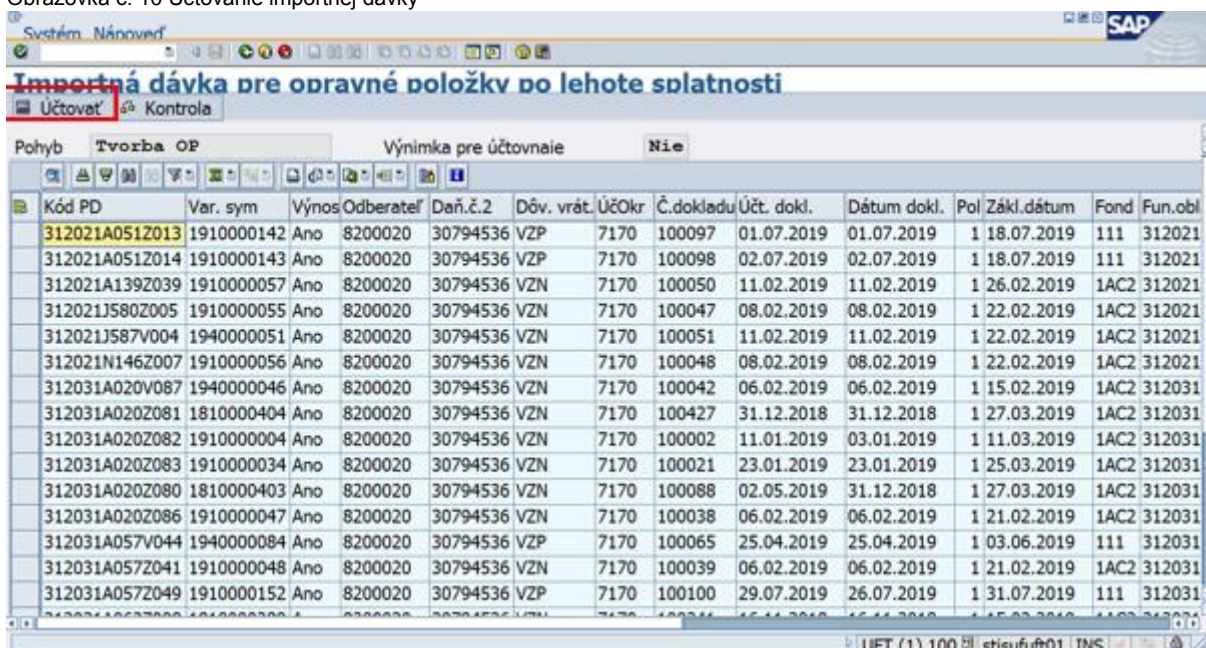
Obrazovka č. 16 Účtovanie importnej dávky

Systém Nápoveď

SAP

Importná dávka pre opravné položky po lehote splatnosti

Účtovať Kontrola

Pohyb Tvorba OP Výnimka pre účtovnaie Nie

| Kód PD | Var. sym | Výnos | Odberateľ | Daň.č.2 | Dôv. vrát. | ÚčOkr | Č.dokladu | Účt. dokl. | Dátum dokl. | Pol | Zákl.dátum | Fond | Fun.obl |
|---|---|---|---|---|---|---|---|---|---|---|---|---|---|
| 312021A051Z013 | 1910000142 | Ano | 8200020 | 30794536 | VZP | 7170 | 100097 | 01.07.2019 | 01.07.2019 | 1 | 18.07.2019 | 111 | 312021 |
| 312021A051Z014 | 1910000143 | Ano | 8200020 | 30794536 | VZP | 7170 | 100098 | 02.07.2019 | 02.07.2019 | 1 | 18.07.2019 | 111 | 312021 |
| 312021A139Z039 | 1910000057 | Ano | 8200020 | 30794536 | VZN | 7170 | 100050 | 11.02.2019 | 11.02.2019 | 1 | 26.02.2019 | 1AC2 | 312021 |
| 312021J580Z005 | 1910000055 | Ano | 8200020 | 30794536 | VZN | 7170 | 100047 | 08.02.2019 | 08.02.2019 | 1 | 22.02.2019 | 1AC2 | 312021 |
| 312021J587V004 | 1940000051 | Ano | 8200020 | 30794536 | VZN | 7170 | 100051 | 11.02.2019 | 11.02.2019 | 1 | 22.02.2019 | 1AC2 | 312021 |
| 312021N146Z007 | 1910000056 | Ano | 8200020 | 30794536 | VZN | 7170 | 100048 | 08.02.2019 | 08.02.2019 | 1 | 22.02.2019 | 1AC2 | 312021 |
| 312031A020V087 | 1940000046 | Ano | 8200020 | 30794536 | VZN | 7170 | 100042 | 06.02.2019 | 06.02.2019 | 1 | 15.02.2019 | 1AC2 | 312031 |
| 312031A020Z081 | 1810000404 | Ano | 8200020 | 30794536 | VZN | 7170 | 100427 | 31.12.2018 | 31.12.2018 | 1 | 27.03.2019 | 1AC2 | 312031 |
| 312031A020Z082 | 1910000004 | Ano | 8200020 | 30794536 | VZN | 7170 | 100002 | 11.01.2019 | 03.01.2019 | 1 | 11.03.2019 | 1AC2 | 312031 |
| 312031A020Z083 | 1910000034 | Ano | 8200020 | 30794536 | VZN | 7170 | 100021 | 23.01.2019 | 23.01.2019 | 1 | 25.03.2019 | 1AC2 | 312031 |
| 312031A020Z080 | 1810000403 | Ano | 8200020 | 30794536 | VZN | 7170 | 100088 | 02.05.2019 | 31.12.2018 | 1 | 27.03.2019 | 1AC2 | 312031 |
| 312031A020Z086 | 1910000047 | Ano | 8200020 | 30794536 | VZN | 7170 | 100038 | 06.02.2019 | 06.02.2019 | 1 | 21.02.2019 | 1AC2 | 312031 |
| 312031A057V044 | 1940000084 | Ano | 8200020 | 30794536 | VZP | 7170 | 100065 | 25.04.2019 | 25.04.2019 | 1 | 03.06.2019 | 111 | 312031 |
| 312031A057Z041 | 1910000048 | Ano | 8200020 | 30794536 | VZN | 7170 | 100039 | 06.02.2019 | 06.02.2019 | 1 | 21.02.2019 | 1AC2 | 312031 |
| 312031A057Z049 | 1910000152 | Ano | 8200020 | 30794536 | VZP | 7170 | 100100 | 29.07.2019 | 26.07.2019 | 1 | 31.07.2019 | 111 | 312031 |

UFT (1) 100 stisufuft01 INS